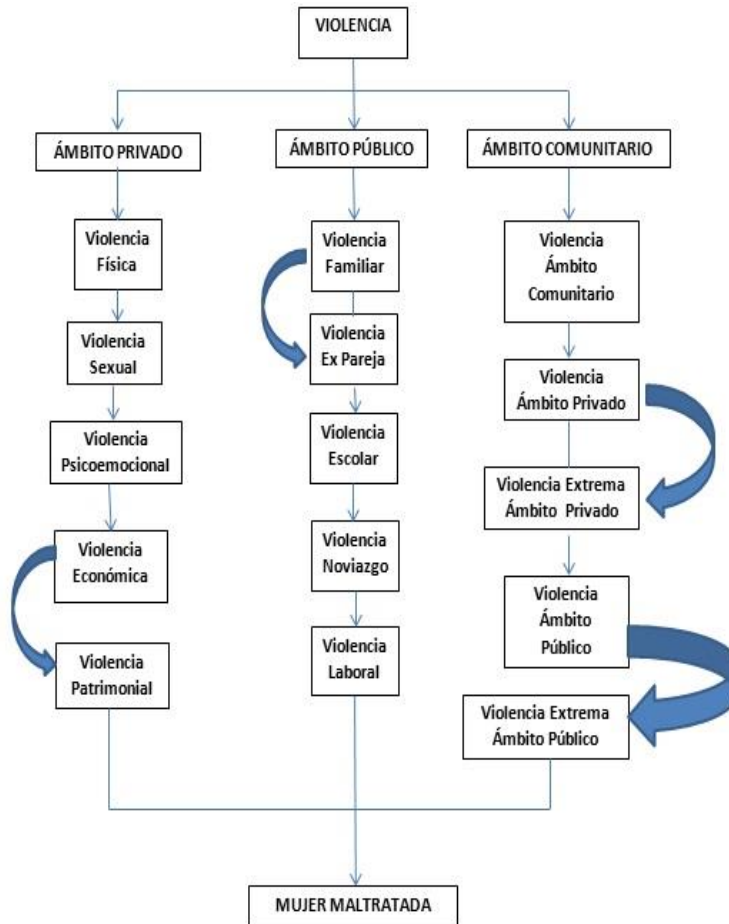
VIOLENCIA

ÁMBITO PRIVADO

ÁMBITO PÚBLICO

ÁMBITO COMUNITARIO

Violencia Física

Violencia Sexual

Violencia Psicoemocional

Violencia Económica

Violencia Patrimonial

Violencia Familiar

Violencia Ex Pareja

Violencia Escolar

Violencia Noviazgo

Violencia Laboral

Violencia Ámbito Comunitario

Violencia Ámbito Privado

Violencia Extrema Ámbito Privado

Violencia Ámbito Público

Violencia Extrema Ámbito Público

MUJER MALTRATADA